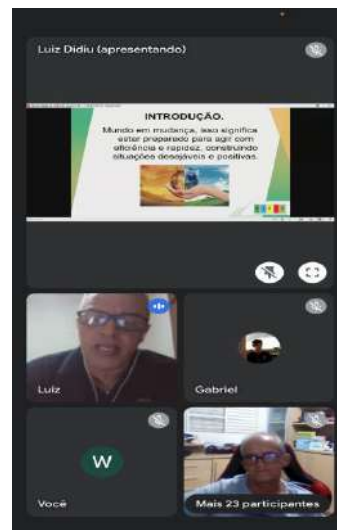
Luiz Didiu (apresentando)

INTRODUÇÃO.

Mundo em mudança, isso significa estar preparado para agir com eficiência e rapidez, construindo situações desejáveis e positivas.

Luiz

Gabriel

W

Você

Mais 23 participantes